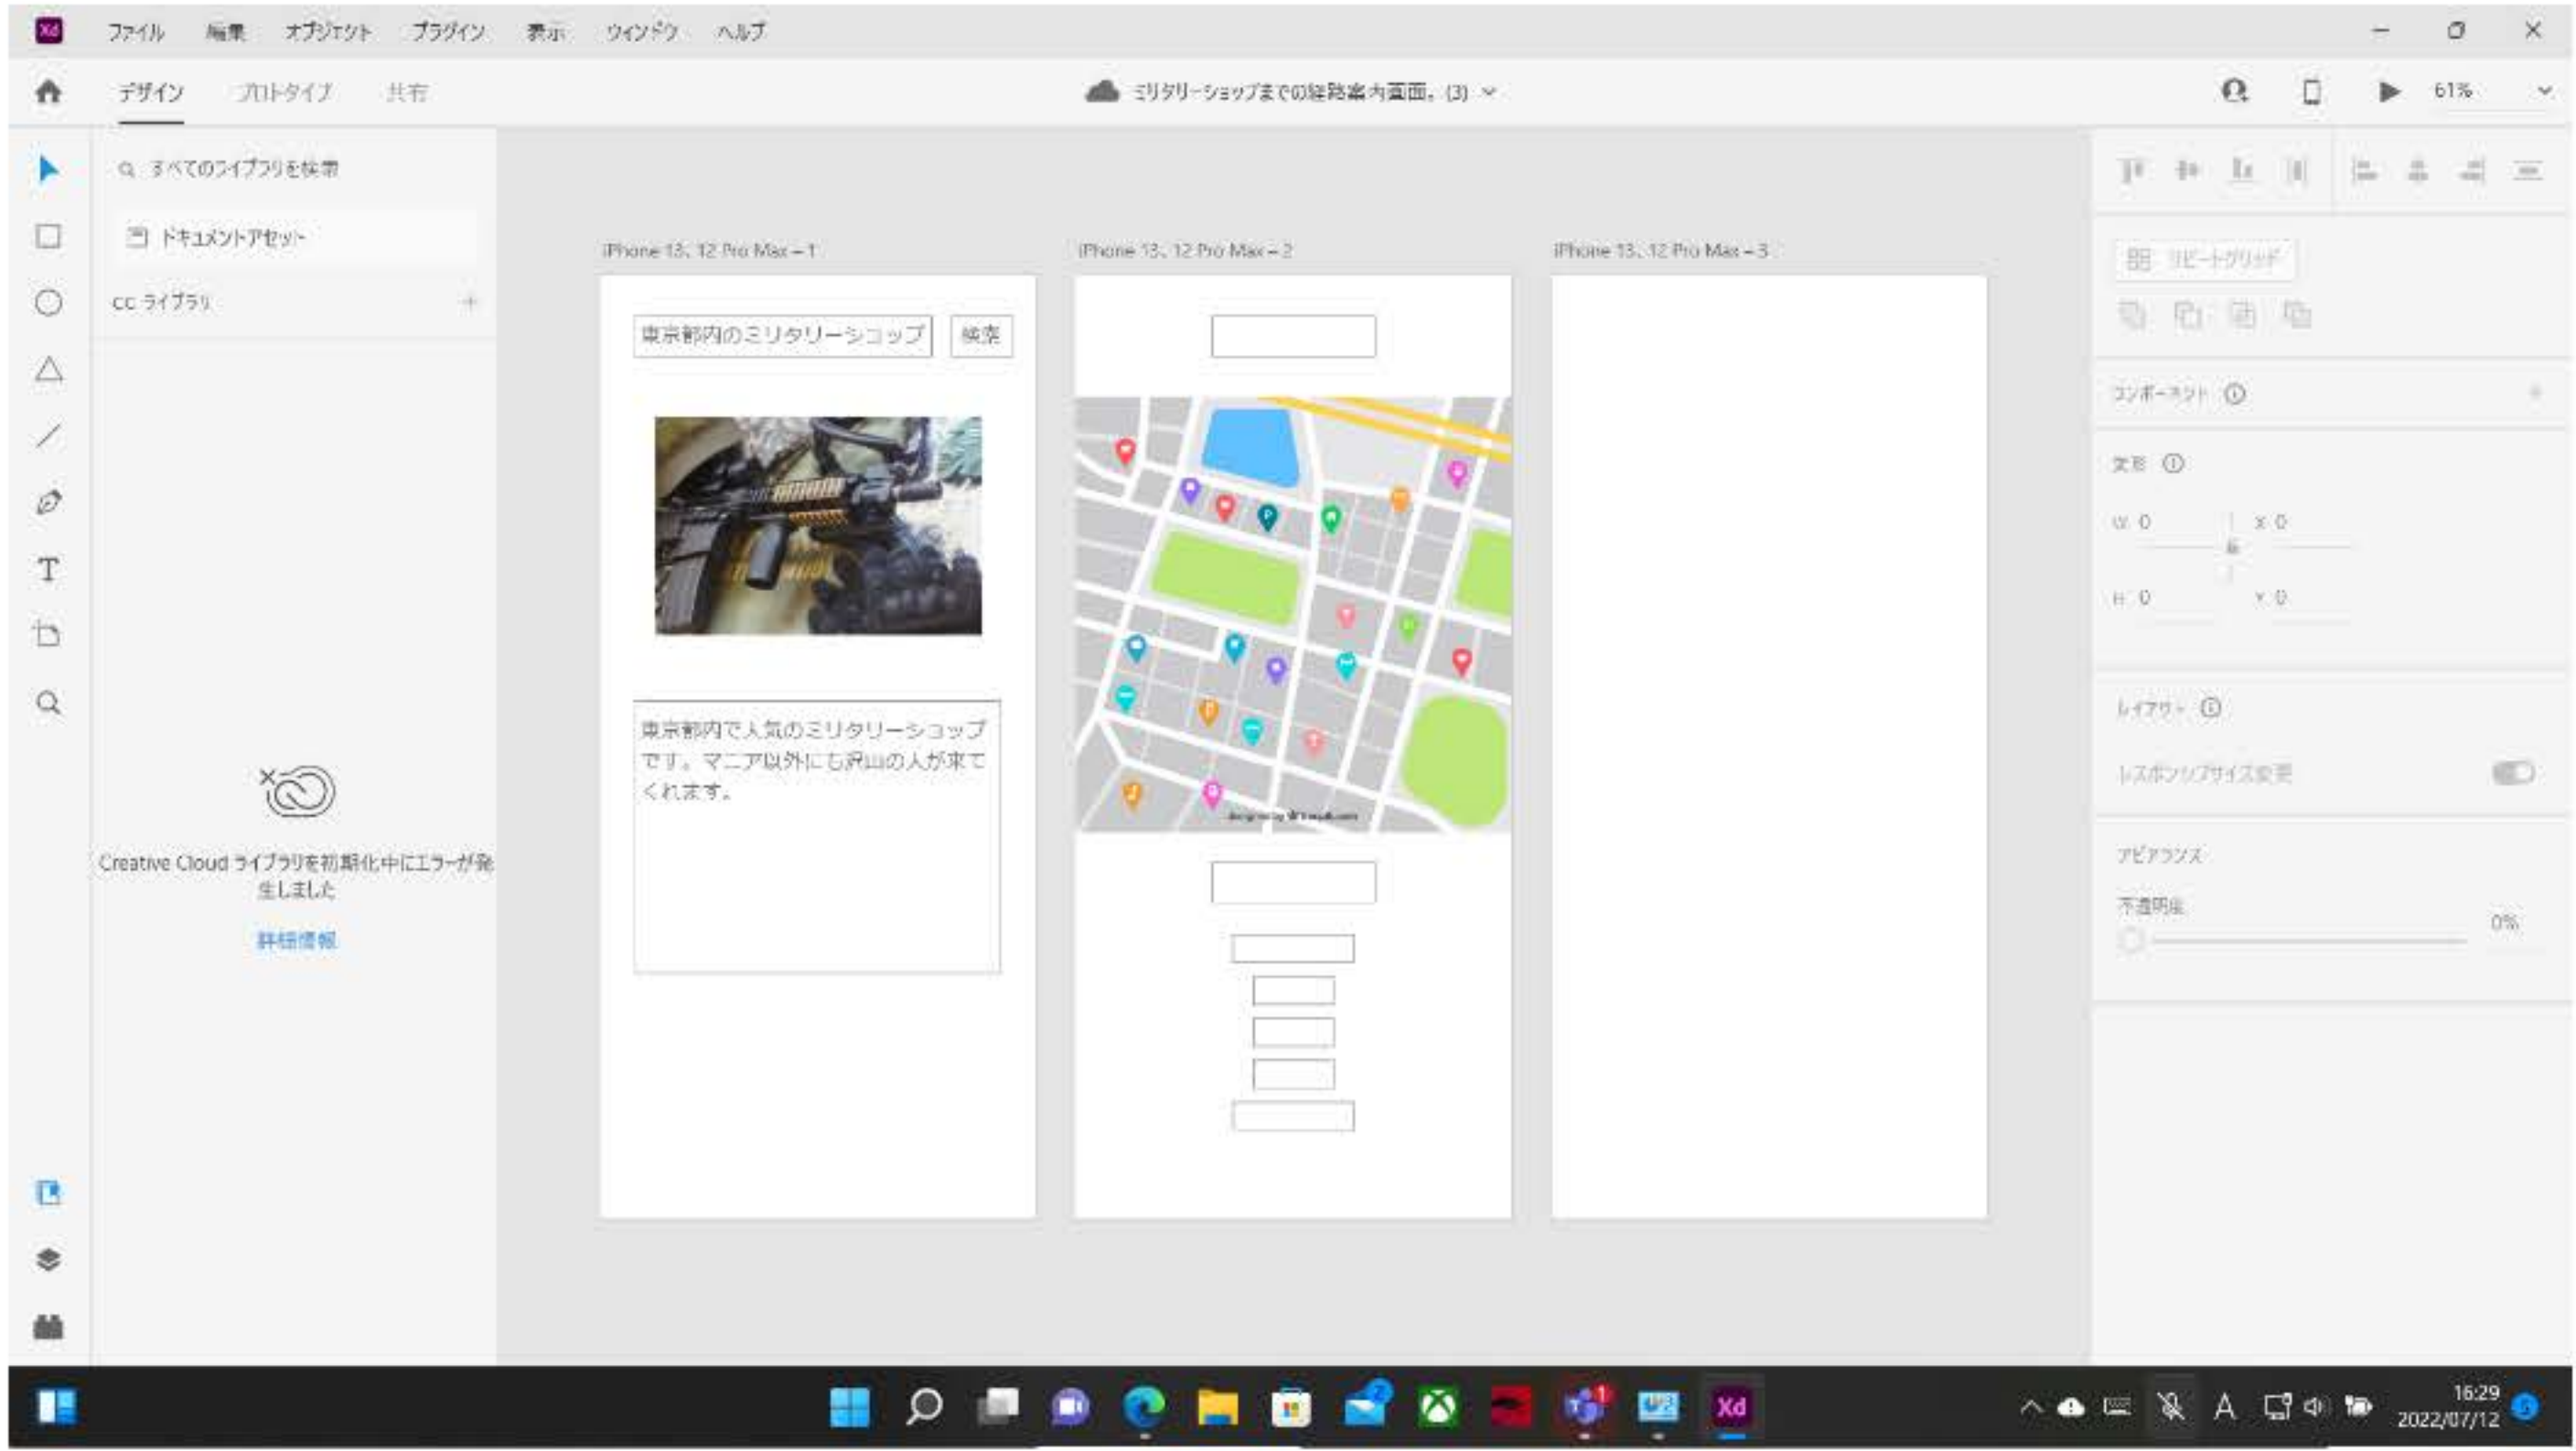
Xd ファイル 編集 オブジェクト プラグイン 表示 ウインドウ ヘルプ

デザイン プロトタイプ 共有

ミリタリーショップまでの経路案内画面。(3)

61%

すべてのライブラリを検索

ドキュメントアセット

CC ライブラリ +

Creative Cloud ライブラリを初期化中にエラーが発生しました

詳細情報

iPhone 13、12 Pro Max – 1

iPhone 13、12 Pro Max – 2

iPhone 13、12 Pro Max – 3

東京都内のミリタリーショップ 検索

東京都内で人気のミリタリーショップです。マニア以外にも沢山の人が来てくれます。

リピートグリッド

コンポーネント

変形

W 0 X 0

H 0 Y 0

レイアウト

レスポンシブサイズ変更

アピアランス

不透明度 0%

16:29
2022/07/12